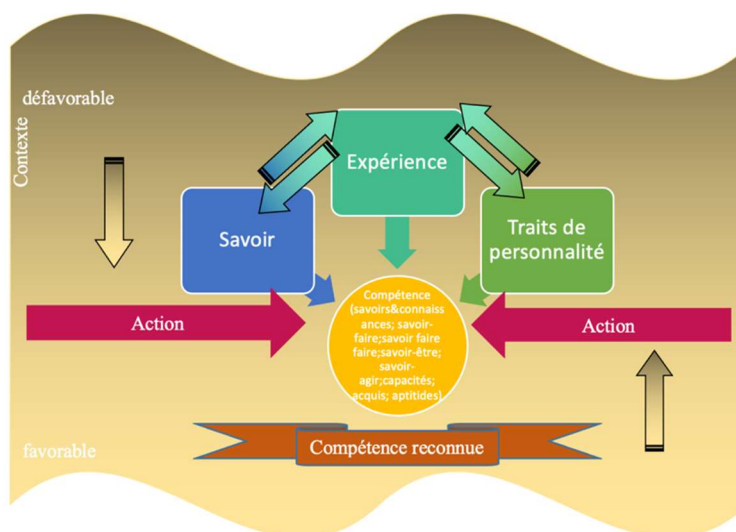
défavorable

Contexte

Expérience

Savoir

Traits de personnalité

Action

Compétence (savoirs&connaissances; savoir-faire;savoir faire faire;savoir-être; savoir-agir;capacités; acquis; aptitides)

Action

favorable

Compétence reconnue